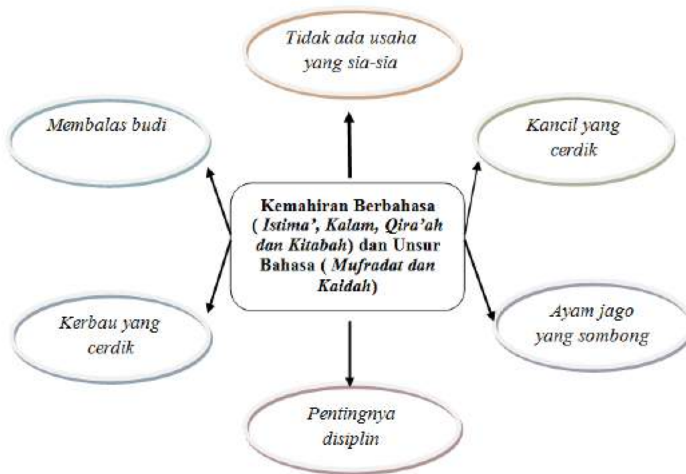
Tidak ada usaha yang sia-sia

Membalas budi

Kancil yang cerdik

Kemahiran Berbahasa ( Istima', Kalam, Qira'ah dan Kitabah) dan Unsur Bahasa ( Mufradat dan Kaidah)

Kerbau yang cerdik

Ayam jago yang sombong

Pentingnya disiplin